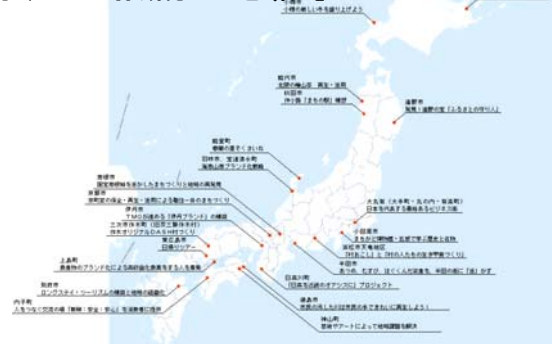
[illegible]市
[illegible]を盛り上げよう

鶴岡市
出羽の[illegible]山 再生・活用
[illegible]市
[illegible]まちの駅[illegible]

遠野市
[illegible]遠野の宝「ふるさとの守り人」

能登町
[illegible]
羽咋市、宝達志水町
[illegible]

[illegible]市
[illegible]まちづくり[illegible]
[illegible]市
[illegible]
伊丹市
TMO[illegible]「伊丹ブランド」の構築
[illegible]
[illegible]DASH村づくり
東近江市
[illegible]

上島町
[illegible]

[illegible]市
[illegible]

大洗町（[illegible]）
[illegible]
小田原市
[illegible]
浜松市天竜地区
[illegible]
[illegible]市
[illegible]

日高川町
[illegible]プロジェクト

湯浅町
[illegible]

神山町
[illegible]アートによって地域課題も解決